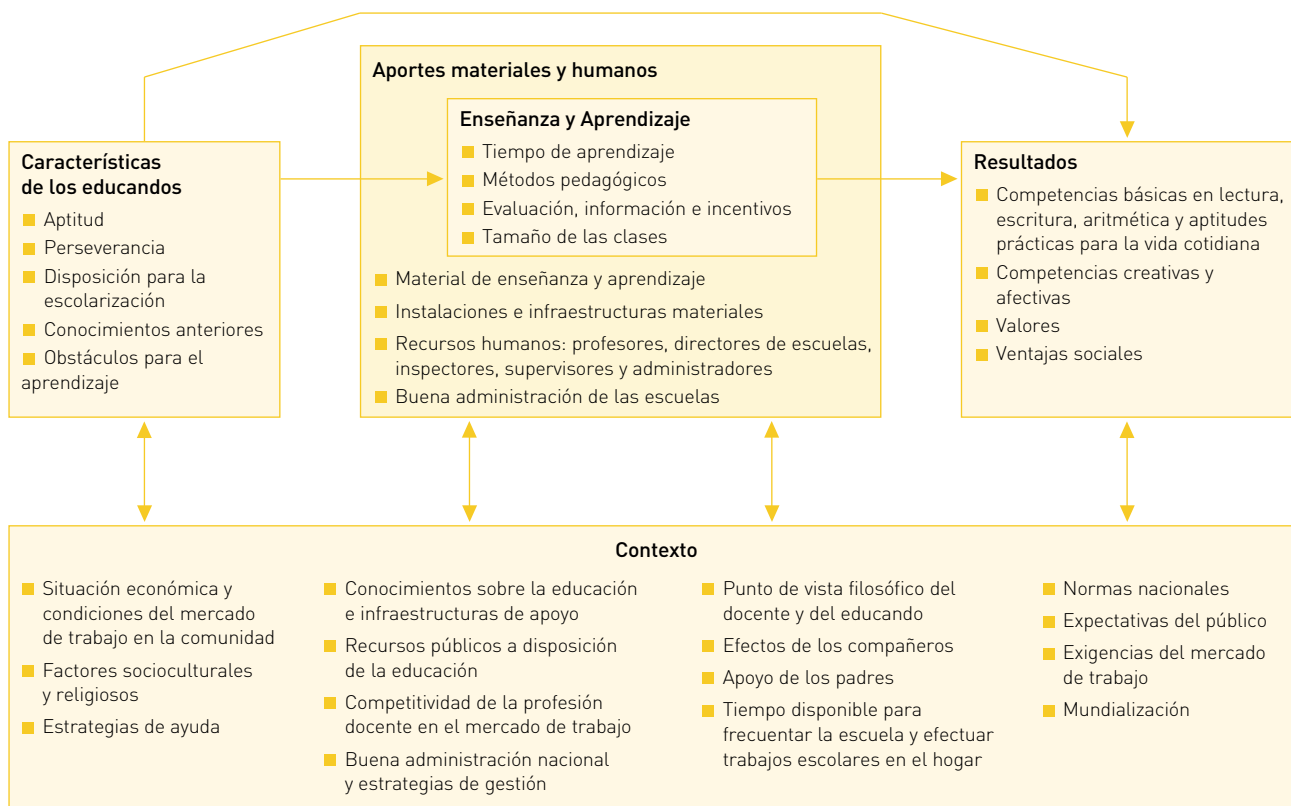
Aportes materiales y humanos

Enseñanza y Aprendizaje
- Tiempo de aprendizaje
- Métodos pedagógicos
- Evaluación, información e incentivos
- Tamaño de las clases

- Material de enseñanza y aprendizaje
- Instalaciones e infraestructuras materiales
- Recursos humanos: profesores, directores de escuelas, inspectores, supervisores y administradores
- Buena administración de las escuelas

Características de los educandos
- Aptitud
- Perseverancia
- Disposición para la escolarización
- Conocimientos anteriores
- Obstáculos para el aprendizaje

Resultados
- Competencias básicas en lectura, escritura, aritmética y aptitudes prácticas para la vida cotidiana
- Competencias creativas y afectivas
- Valores
- Ventajas sociales

Contexto
- Situación económica y condiciones del mercado de trabajo en la comunidad
- Factores socioculturales y religiosos
- Estrategias de ayuda

- Conocimientos sobre la educación e infraestructuras de apoyo
- Recursos públicos a disposición de la educación
- Competitividad de la profesión docente en el mercado de trabajo
- Buena administración nacional y estrategias de gestión

- Punto de vista filosófico del docente y del educando
- Efectos de los compañeros
- Apoyo de los padres
- Tiempo disponible para frecuentar la escuela y efectuar trabajos escolares en el hogar

- Normas nacionales
- Expectativas del público
- Exigencias del mercado de trabajo
- Mundialización